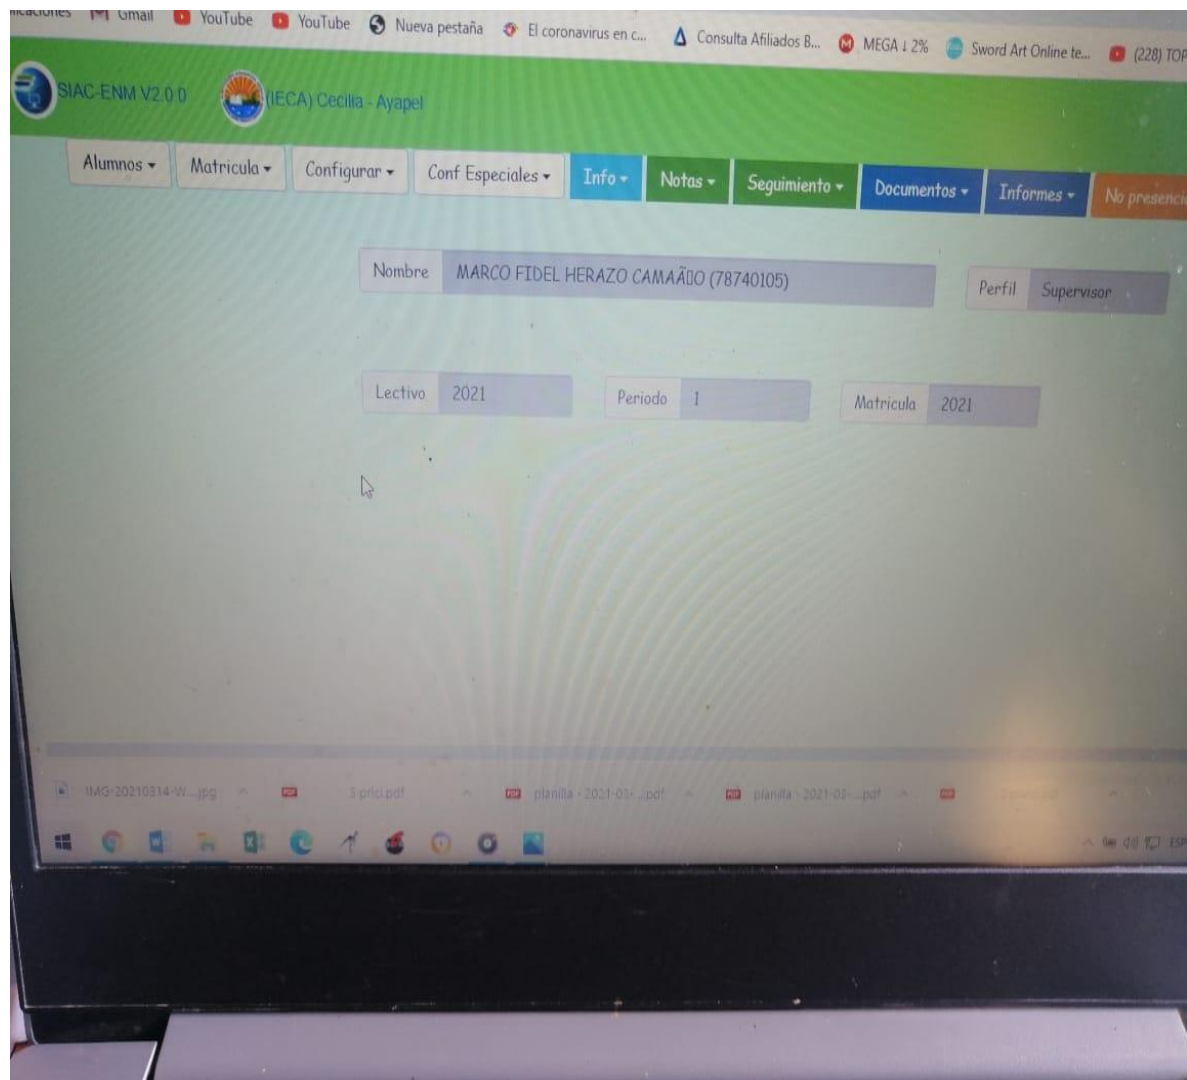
licaciones Gmail YouTube YouTube Nueva pestaña El coronavirus en c... Consulta Afiliados B... MEGA ↓ 2% Sword Art Online te... (228) TOP

SIAC-ENM V2.0.0 (IECA) Cecilia - Ayapel

Alumnos ▾ Matricula ▾ Configurar ▾ Conf Especiales ▾ Info ▾ Notas ▾ Seguimiento ▾ Documentos ▾ Informes ▾ No presenci

Nombre MARCO FIDEL HERAZO CAMAÃ▯O (78740105)

Perfil Supervisor

Lectivo 2021

Periodo 1

Matricula 2021

IMG-20210314-W....jpg 5 prici.pdf planilla - 2021-03-....pdf planilla - 2021-03-....pdf